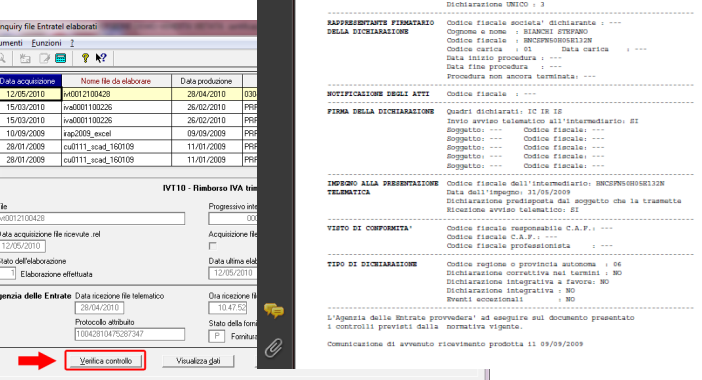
nquiry file Entratel elaborati

umenti Funzioni ?

| Data acquisizione | Nome file da elaborare | Data produzione | |
|---|---|---|---|
| 12/05/2010 | ivt0012100428 | 28/04/2010 | 030 |
| 15/03/2010 | iva0001100226 | 26/02/2010 | PRR |
| 15/03/2010 | iva0001100226 | 26/02/2010 | PRR |
| 10/09/2009 | irap2009_excel | 09/09/2009 | PRR |
| 28/01/2009 | cu0111_scad_160109 | 11/01/2009 | PRR |
| 28/01/2009 | cu0111_scad_160109 | 11/01/2009 | PRR |

IVT10 - Rimborso IVA trim

ile
vt0012100428
ata acquisizione file ricevute .rel
12/05/2010
tato dell'elaborazione
1 Elaborazione effettuata

Progressivo inte
000
Acquisizione file
Data ultima elab
12/05/2010

genzia delle Entrate
Data ricezione file telematico
28/04/2010
Protocollo attribuito
10042810475287347

Ora ricezione fil
10.47.52
Stato della forni
P Forniture

Verifica controllo
Visualizza dati

Dichiarazione UNICO : 3

RAPPRESENTANTE FIRMATARIO DELLA DICHIARAZIONE
Codice fiscale societa' dichiarante : ---
Cognome e nome : BIANCHI STEFANO
Codice fiscale : BNCSFN50H05E132N
Codice carica : 01 Data carica : ---
Data inizio procedura : ---
Data fine procedura : ---
Procedura non ancora terminata: ---

NOTIFICAZIONE DEGLI ATTI
Codice fiscale : ---

FIRMA DELLA DICHIARAZIONE
Quadri dichiarati: IC IS IZ
Invio avviso telematico all'intermediario: SI
Soggetto: --- Codice fiscale: ---
Soggetto: --- Codice fiscale: ---
Soggetto: --- Codice fiscale: ---
Soggetto: --- Codice fiscale: ---
Soggetto: --- Codice fiscale: ---

IMPEGNO ALLA PRESENTAZIONE TELEMATICA
Codice fiscale dell'intermediario: BNCSFN50H05E132N
Data dell'impegno: 31/05/2009
Dichiarazione predisposta dal soggetto che la trasmette
Ricezione avviso telematico: SI

VISTO DI CONFORMITA'
Codice fiscale responsabile C.A.F.: ---
Codice fiscale C.A.F.: ---
Codice fiscale professionista : ---

TIPO DI DICHIARAZIONE
Codice regione o provincia autonoma : 06
Dichiarazione correttiva nei termini : NO
Dichiarazione integrativa a favore: NO
Dichiarazione integrativa : NO
Eventi eccezionali : NO

L'Agenzia delle Entrate provvedera' ad eseguire sul documento presentato i controlli previsti dalla normativa vigente.

Comunicazione di avvenuto ricevimento prodotta il 09/09/2009